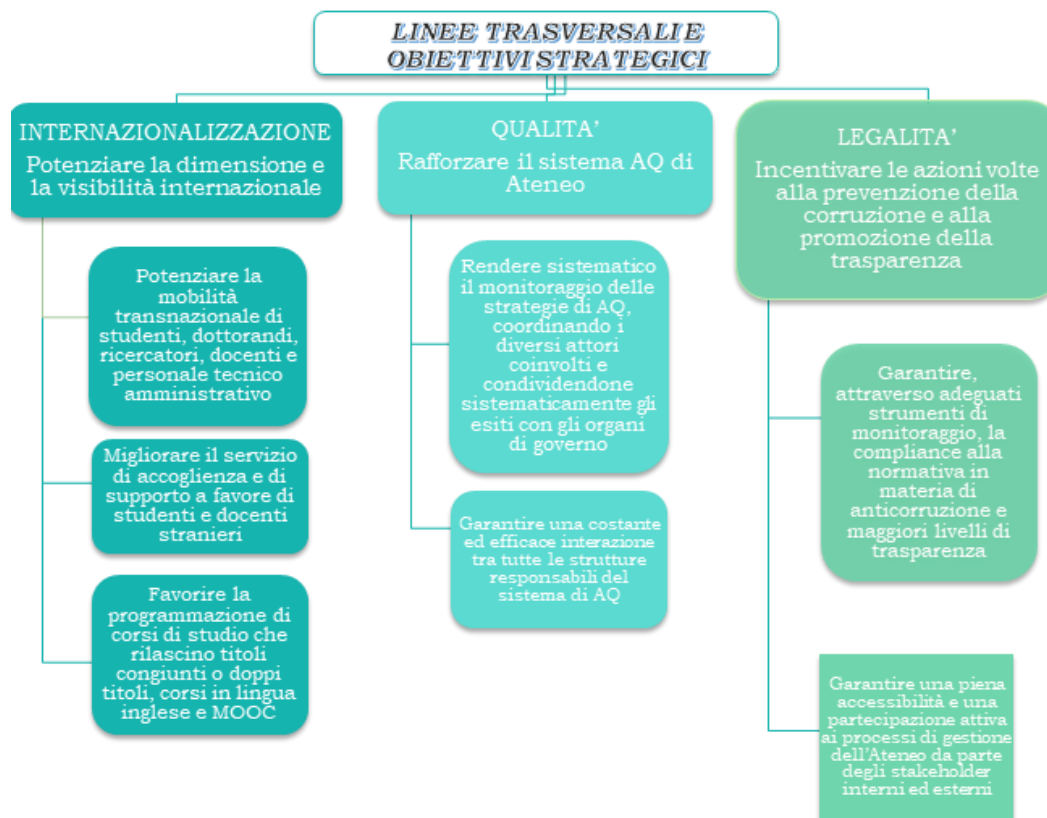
LINEE TRASVERSALI E OBIETTIVI STRATEGICI

INTERNAZIONALIZZAZIONE
Potenziare la dimensione e la visibilità internazionale

Potenziare la mobilità transnazionale di studenti, dottorandi, ricercatori, docenti e personale tecnico amministrativo

Migliorare il servizio di accoglienza e di supporto a favore di studenti e docenti stranieri

Favorire la programmazione di corsi di studio che rilascino titoli congiunti o doppi titoli, corsi in lingua inglese e MOOC

QUALITA'
Rafforzare il sistema AQ di Ateneo

Rendere sistematico il monitoraggio delle strategie di AQ, coordinando i diversi attori coinvolti e condividendone sistematicamente gli esiti con gli organi di governo

Garantire una costante ed efficace interazione tra tutte le strutture responsabili del sistema di AQ

LEGALITA'
Incentivare le azioni volte alla prevenzione della corruzione e alla promozione della trasparenza

Garantire, attraverso adeguati strumenti di monitoraggio, la compliance alla normativa in materia di anticorruzione e maggiori livelli di trasparenza

Garantire una piena accessibilità e una partecipazione attiva ai processi di gestione dell'Ateneo da parte degli stakeholder interni ed esterni